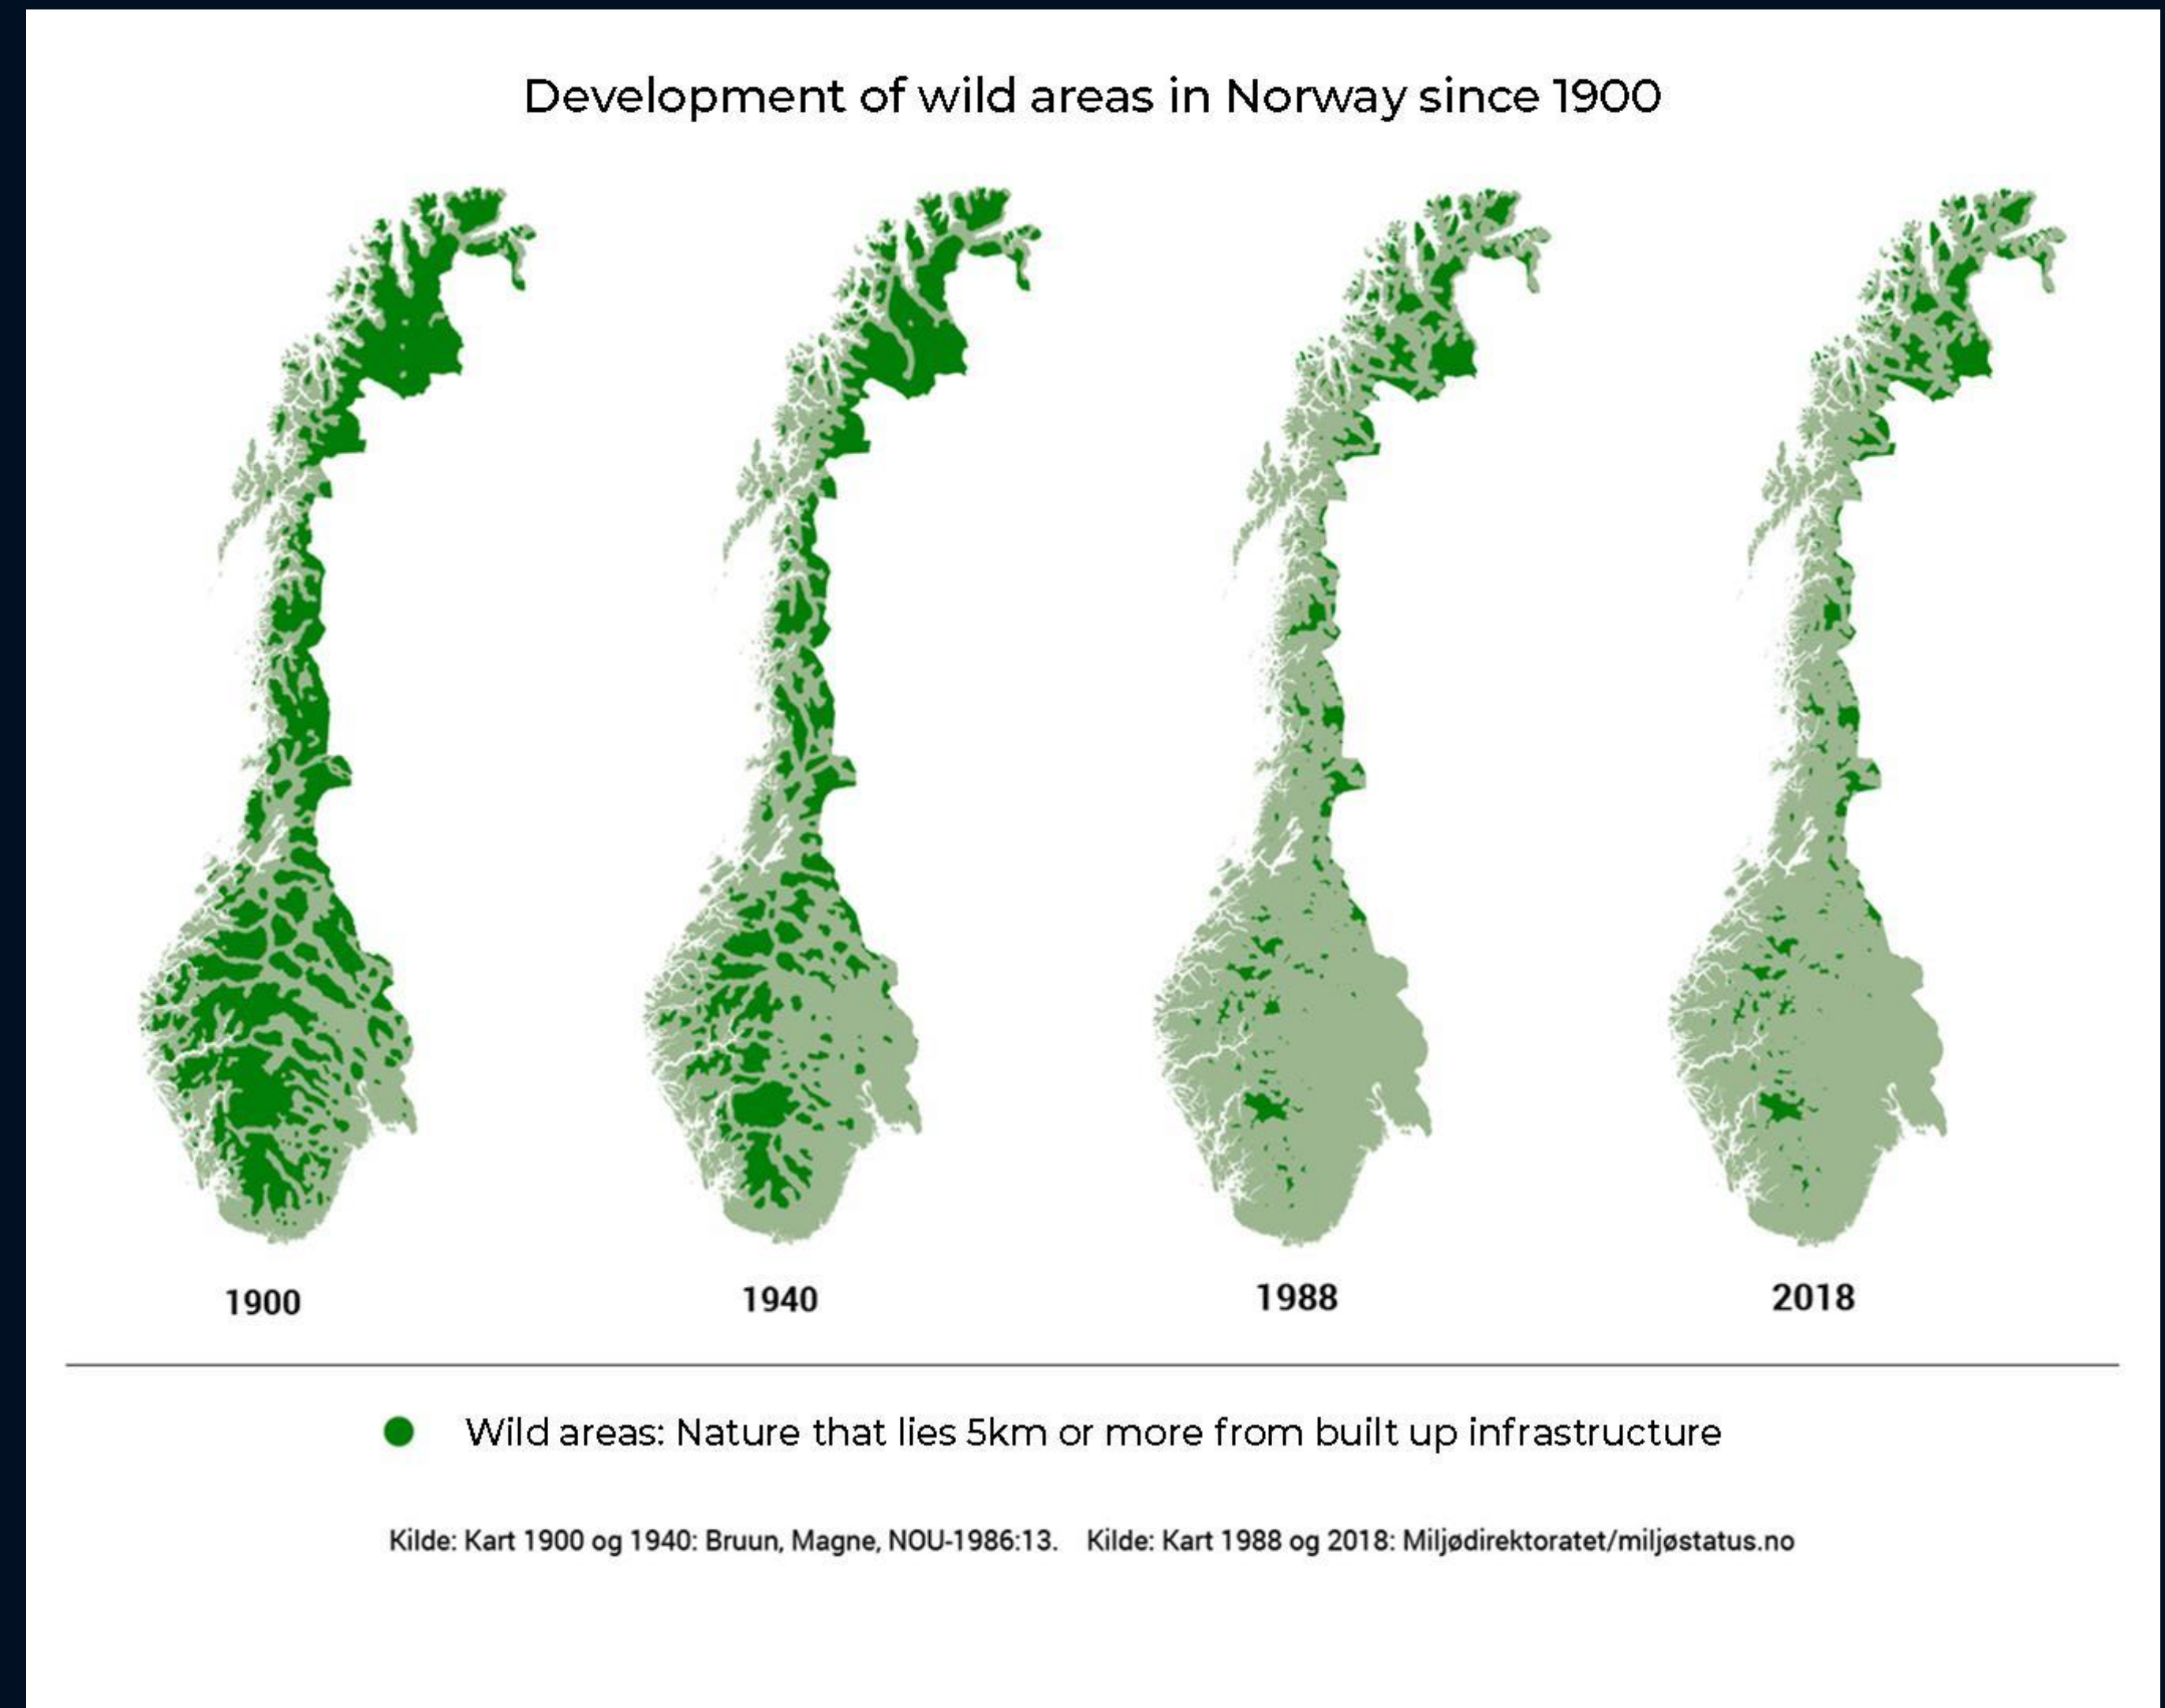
Development of wild areas in Norway since 1900

1900

1940

1988

2018

Wild areas: Nature that lies 5km or more from built up infrastructure

Kilde: Kart 1900 og 1940: Bruun, Magne, NOU-1986:13. Kilde: Kart 1988 og 2018: Miljødirektoratet/miljøstatus.no